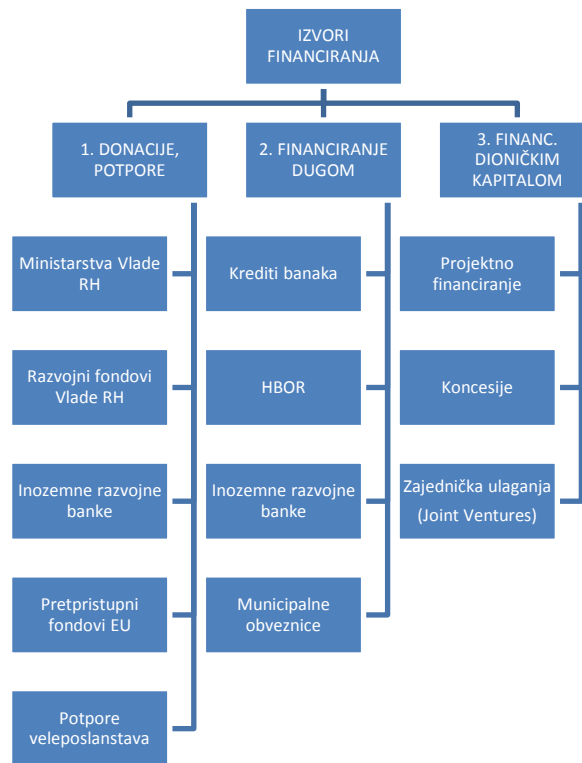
IZVORI FINANCIRANJA

1. DONACIJE, POTPORE

Ministarstva Vlade RH

Razvojni fondovi Vlade RH

Inozemne razvojne banke

Pretpristupni fondovi EU

Potpore veleposlanstava

2. FINANCIRANJE DUGOM

Krediti banaka

HBOR

Inozemne razvojne banke

Municipalne obveznice

3. FINANC. DIONIČKIM KAPITALOM

Projektno financiranje

Koncesije

Zajednička ulaganja (Joint Ventures)